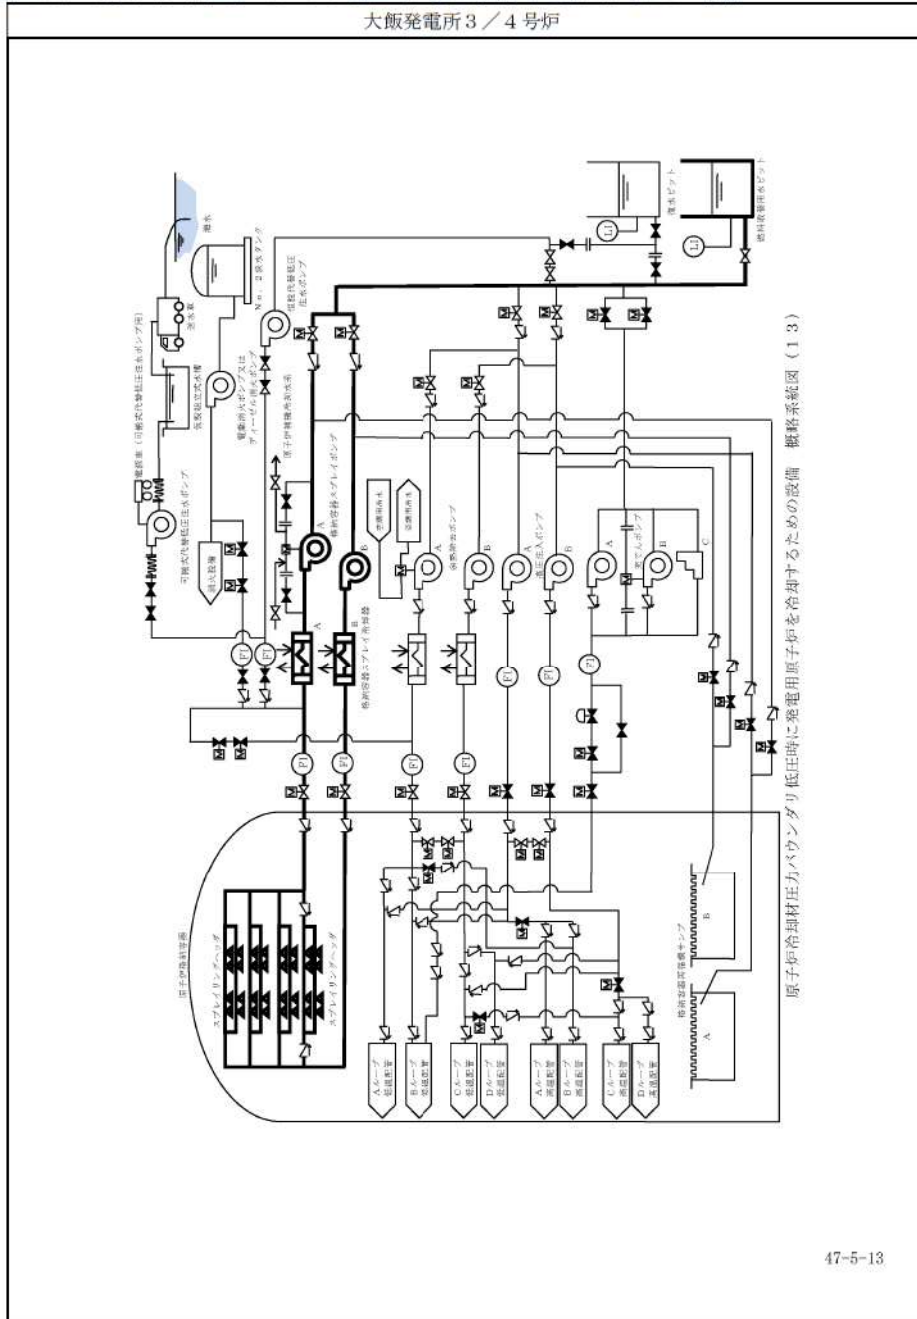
大飯発電所3／4号炉

原子炉冷却材圧力バウンダリ低圧時に発電用原子炉を冷却するための設備　概略系統図（13）

海水

No. 2淡水タンク

復水ピット

燃料取替用水ピット

送水車

可搬式代替低圧注水ポンプ

電源車（可搬式代替低圧注水ポンプ用）

消火設備

恒設代替低圧注水ポンプ

電動消火ポンプ又はディーゼル消火ポンプ

原子炉補機冷却水系

格納容器スプレイポンプ

格納容器スプレイ冷却器

余熱除去ポンプ

余熱除去冷却器

高圧注入ポンプ

充てん/高圧注入ポンプ

原子炉格納容器

スプレイリングヘッダ

格納容器再循環サンプ

Aループ低温配管

Bループ低温配管

Cループ低温配管

Dループ低温配管

Aループ高温配管

Bループ高温配管

Cループ高温配管

Dループ高温配管

A

B

C

M

FI

LI

47-5-13